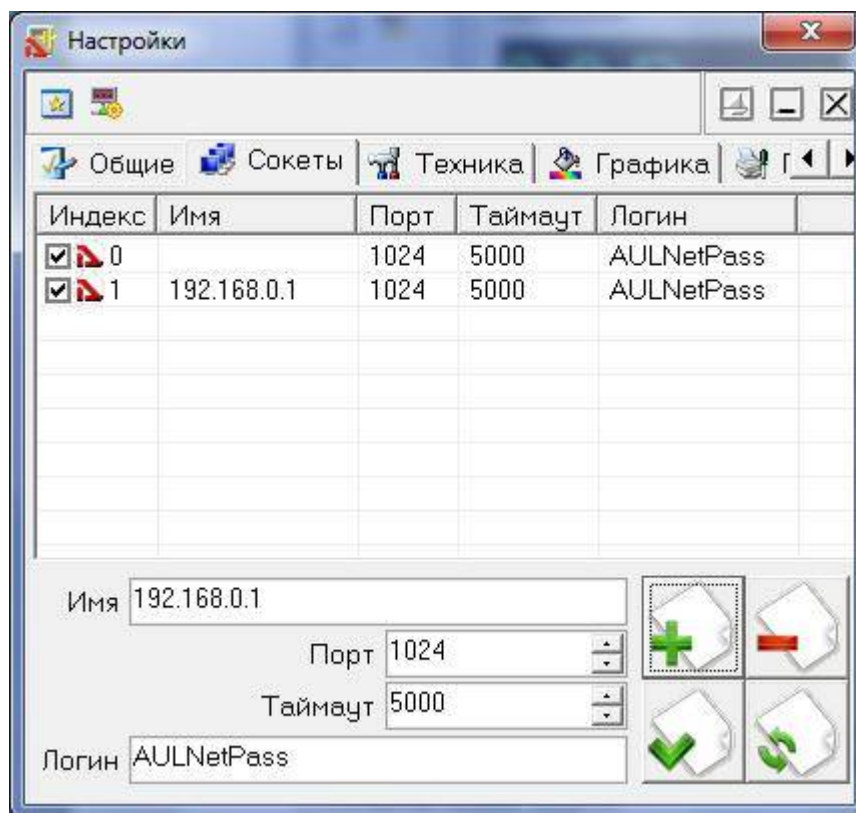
Настройки

Общие | Сокеты | Техника | Графика | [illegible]

| Индекс | Имя | Порт | Таймаут | Логин |
|---|---|---|---|---|
| 0 | | 1024 | 5000 | AULNetPass |
| 1 | 192.168.0.1 | 1024 | 5000 | AULNetPass |

Имя 192.168.0.1
Порт 1024
Таймаут 5000
Логин AULNetPass